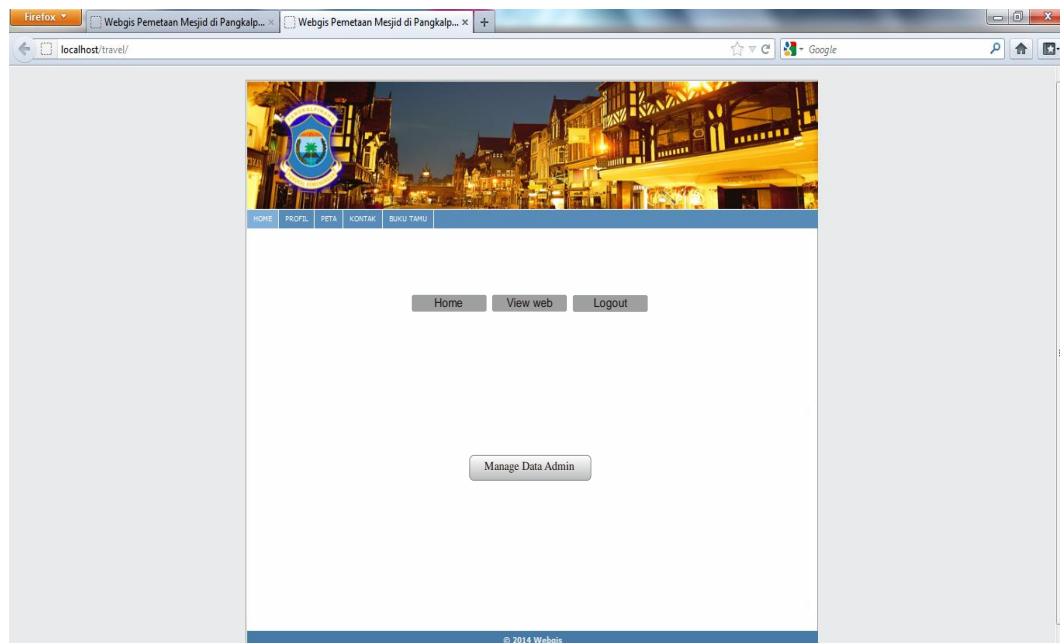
Firefox

Webgis Pemetaan Mesjid di Pangkalp...

Webgis Pemetaan Mesjid di Pangkalp...

localhost/travel/

Google

HOME PROFIL PETA KONTAK BUKU TAMU

Home View web Logout

Manage Data Admin

© 2014 Webgis